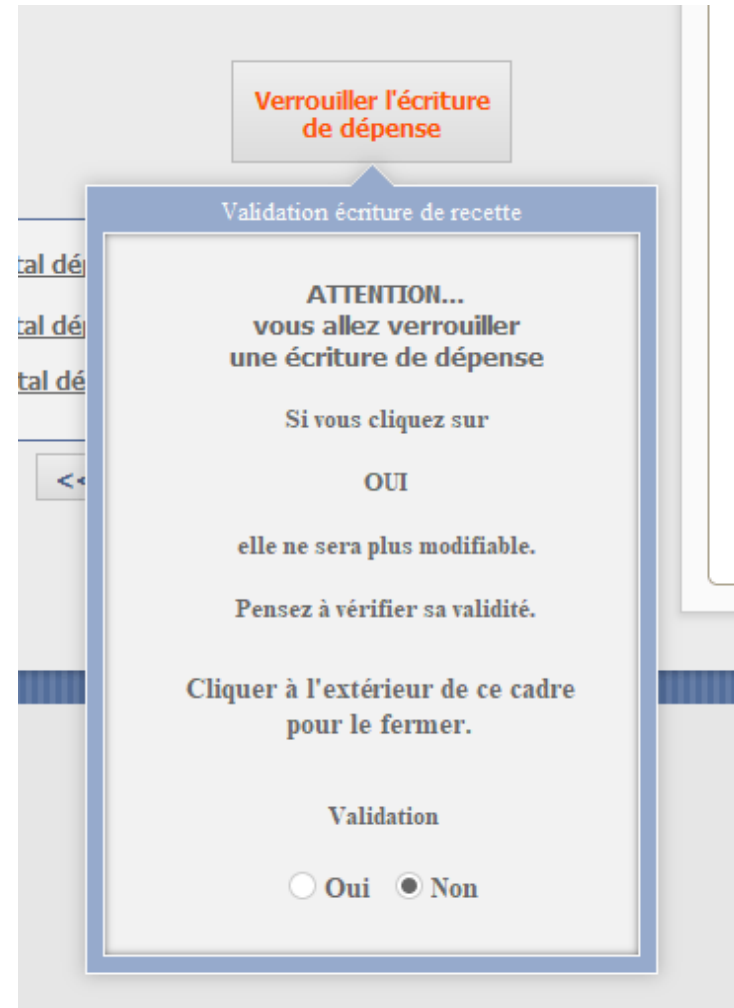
Verrouiller l'écriture de dépense

tal dé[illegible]

tal dé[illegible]

tal dé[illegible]

<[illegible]

Validation écriture de recette

ATTENTION...
vous allez verrouiller
une écriture de dépense

Si vous cliquez sur

OUI

elle ne sera plus modifiable.

Pensez à vérifier sa validité.

Cliquer à l'extérieur de ce cadre pour le fermer.

Validation

Oui Non